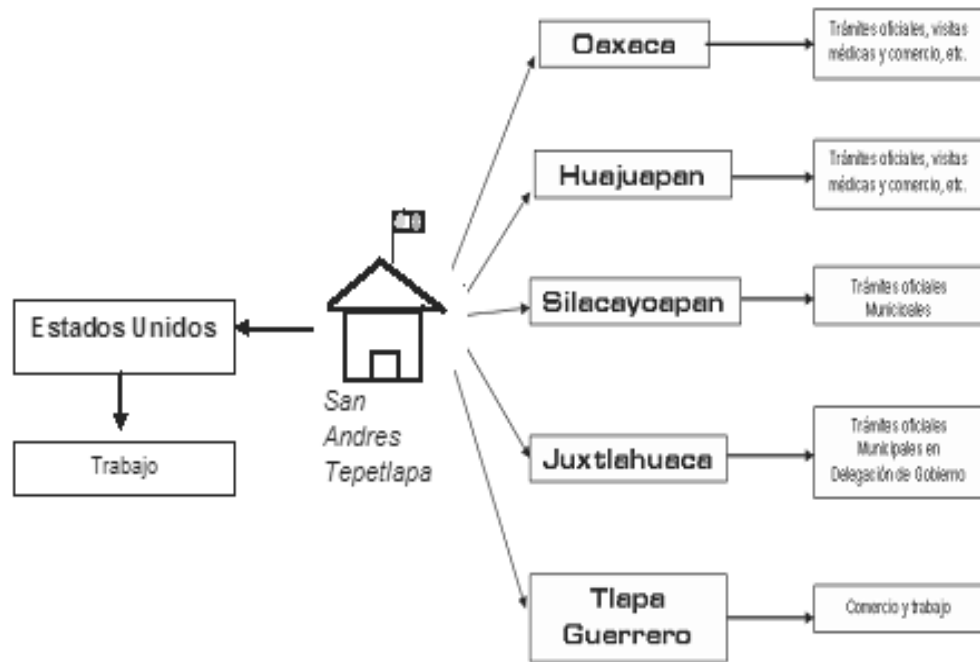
Oaxaca

Trámites oficiales, visitas médicas y comercio, etc.

Huajuapan

Trámites oficiales, visitas médicas y comercio, etc.

Silacayoapan

Trámites oficiales Municipales

Estados Unidos

Trabajo

San Andres Tepetlapa

Juxtlahuaca

Trámites oficiales Municipales en Delegación de Gobierno

Tlapa Guerrero

Comercio y trabajo